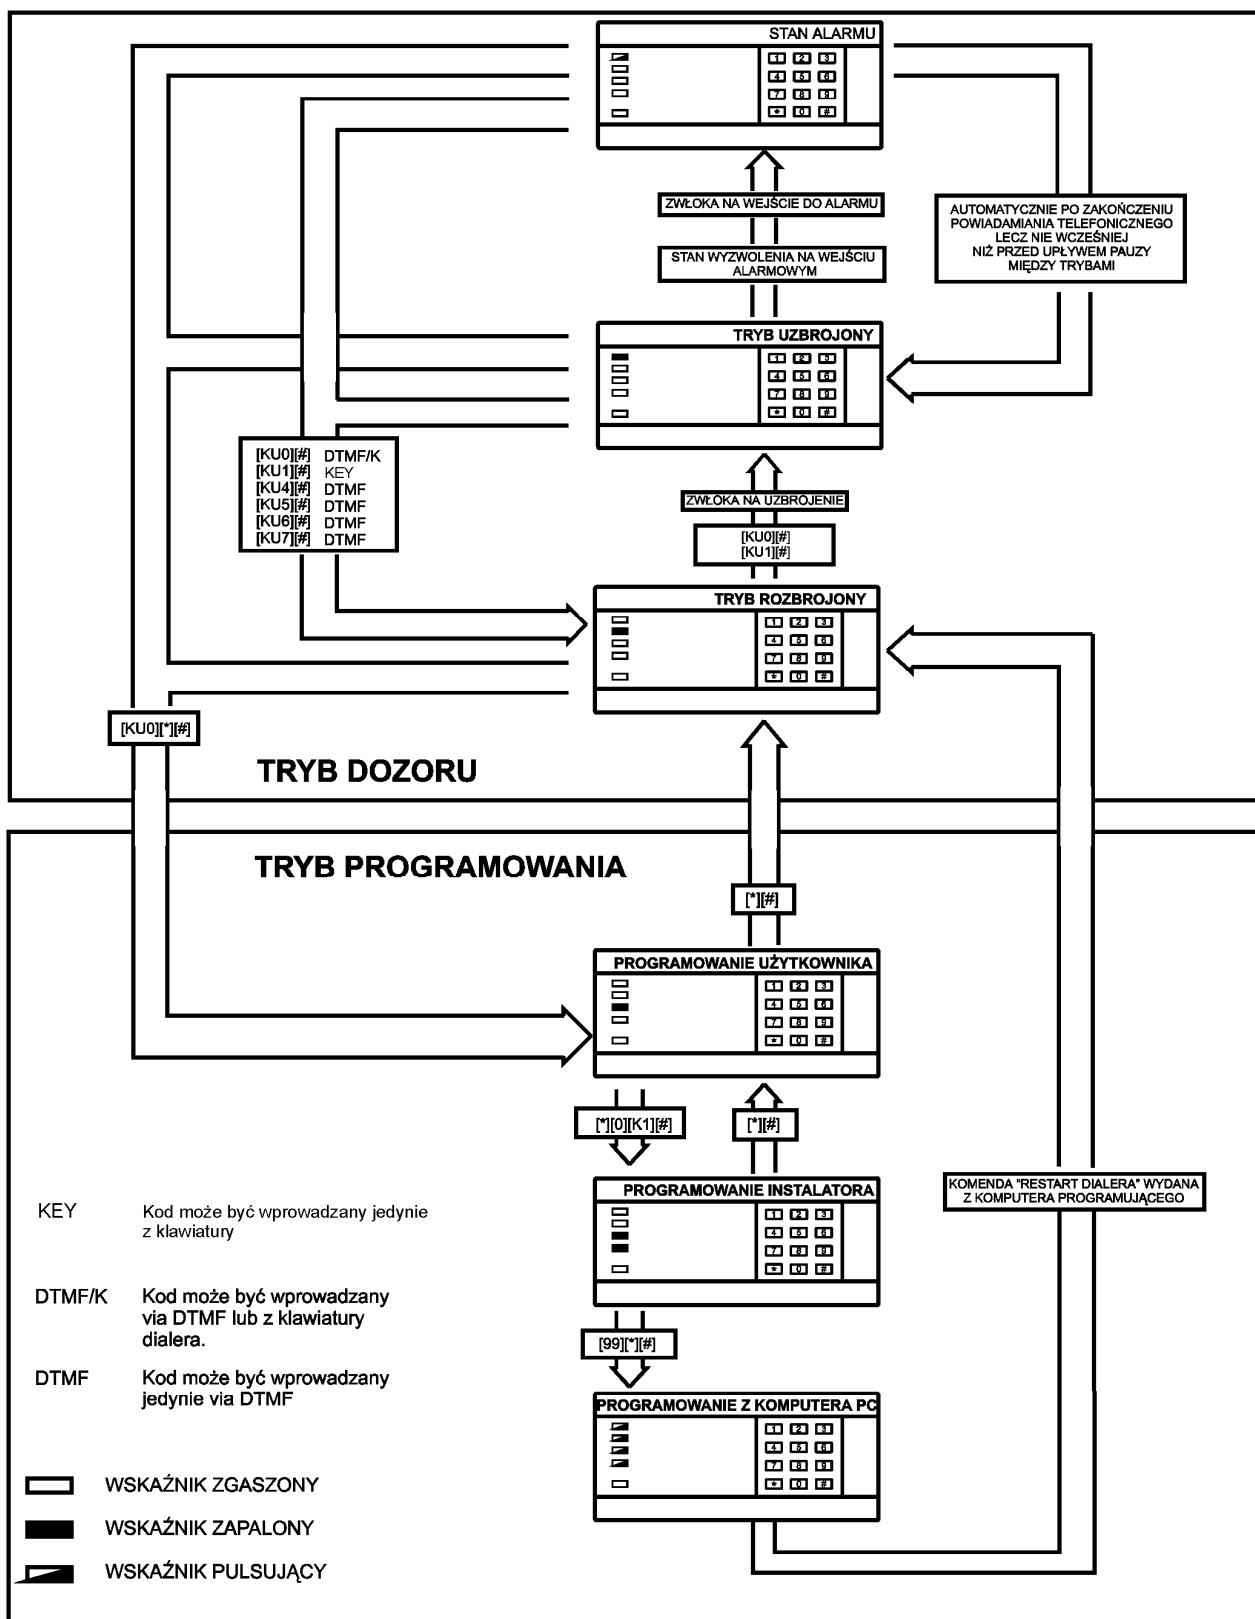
STAN ALARMU

1 2 3
4 5 6
7 8 9
* 0 #

ZWŁOKA NA WEJŚCIE DO ALARMU

STAN WYZWOLENIA NA WEJŚCIU ALARMOWYM

AUTOMATYCZNIE PO ZAKOŃCZENIU POWIADAMIANIA TELEFONICZNEGO LECZ NIE WCZEŚNIEJ NIŻ PRZED UPŁYWEM PAUZY MIĘDZY TRYBAMI

TRYB UZBROJONY

1 2 3
4 5 6
7 8 9
* 0 #

| | |
|---|---|
| [KU0][#] | DTMF/K |
| [KU1][#] | KEY |
| [KU4][#] | DTMF |
| [KU5][#] | DTMF |
| [KU6][#] | DTMF |
| [KU7][#] | DTMF |

ZWŁOKA NA UZBROJENIE

[KU0][#]
[KU1][#]

TRYB ROZBROJONY

1 2 3
4 5 6
7 8 9
* 0 #

[KU0][*][#]

TRYB DOZORU

TRYB PROGRAMOWANIA

[*][#]

PROGRAMOWANIE UŻYTKOWNIKA

1 2 3
4 5 6
7 8 9
* 0 #

[*][0][K1][#]

[*][#]

PROGRAMOWANIE INSTALATORA

1 2 3
4 5 6
7 8 9
* 0 #

KOMENDA "RESTART DIALERA" WYDANA Z KOMPUTERA PROGRAMUJĄCEGO

[99][*][#]

PROGRAMOWANIE Z KOMPUTERA PC

1 2 3
4 5 6
7 8 9
* 0 #

KEY Kod może być wprowadzany jedynie z klawiatury

DTMF/K Kod może być wprowadzany via DTMF lub z klawiatury dialera.

DTMF Kod może być wprowadzany jedynie via DTMF

WSKAŹNIK ZGASZONY

WSKAŹNIK ZAPALONY

WSKAŹNIK PULSUJĄCY